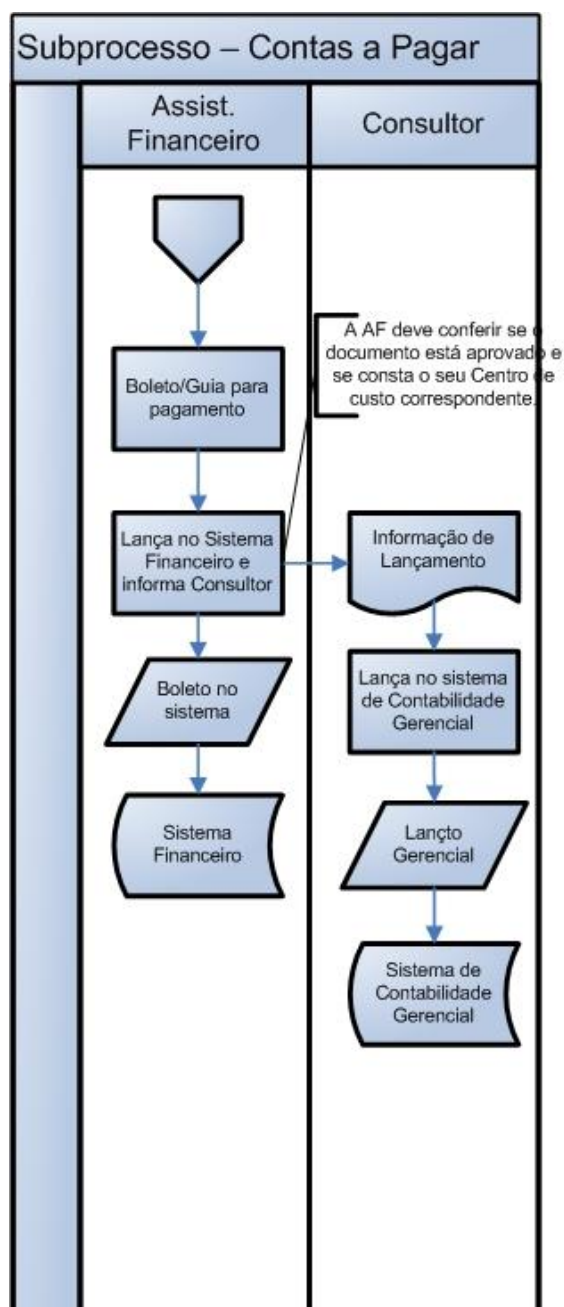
Subprocesso – Contas a Pagar

Assist. Financeiro

Consultor

A AF deve conferir se o documento está aprovado e se consta o seu Centro de custo correspondente.

Boleto/Guia para pagamento

Lança no Sistema Financeiro e informa Consultor

Informação de Lançamento

Boleto no sistema

Lança no sistema de Contabilidade Gerencial

Sistema Financeiro

Lançto Gerencial

Sistema de Contabilidade Gerencial